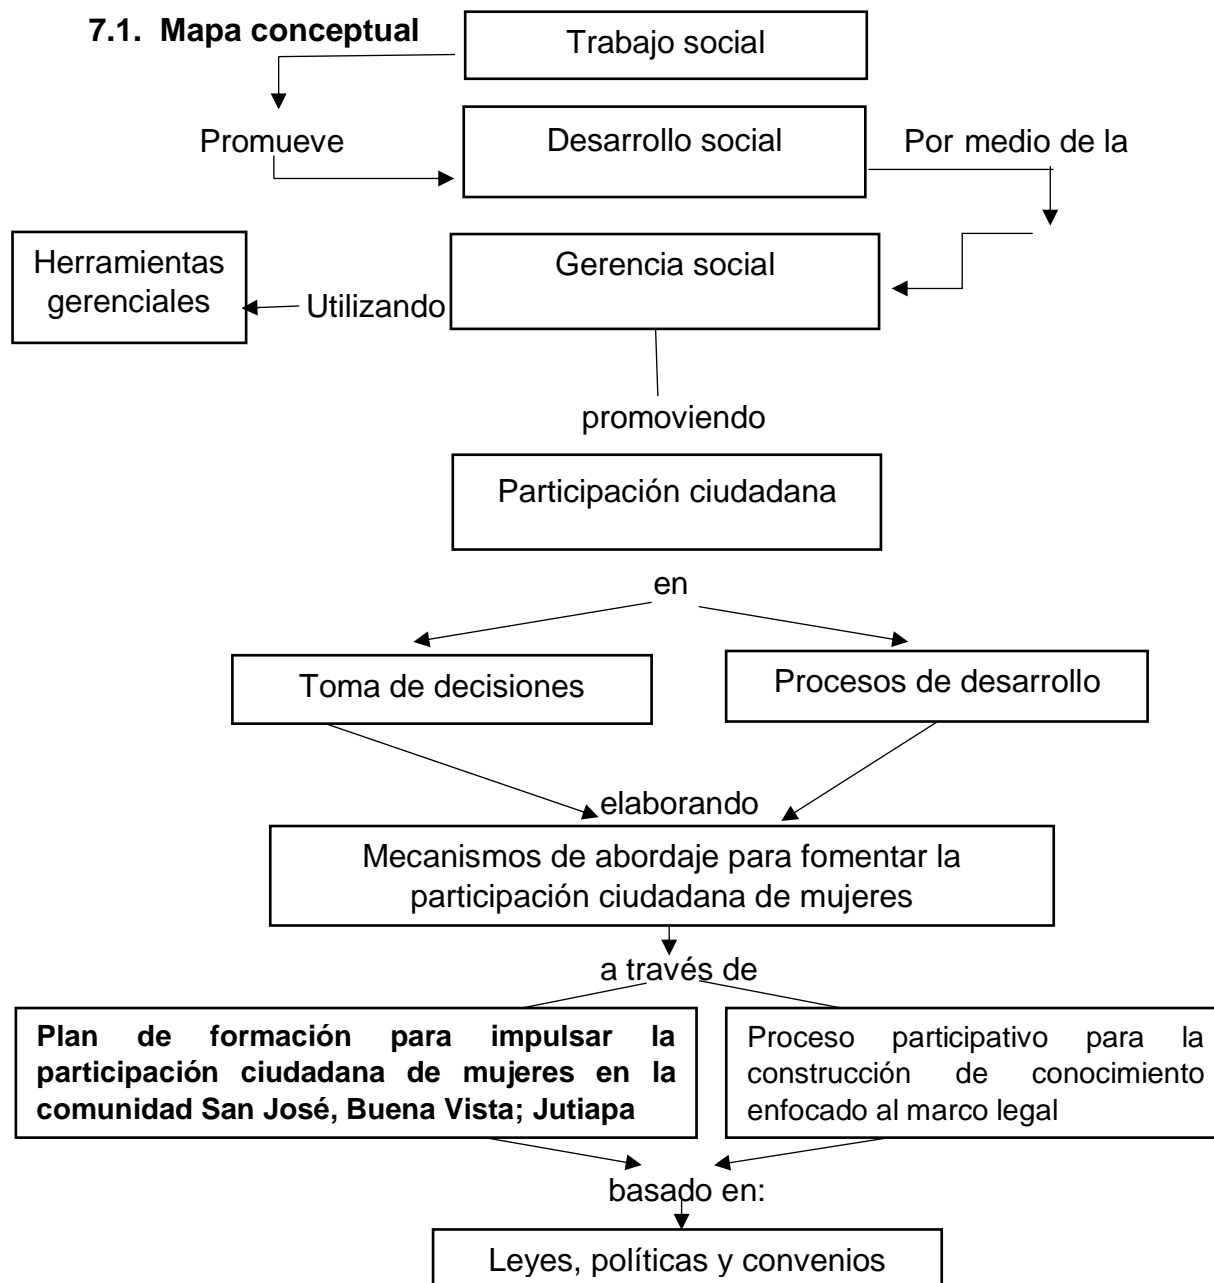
7.1. Mapa conceptual

Trabajo social

Promueve

Desarrollo social

Por medio de la

Herramientas gerenciales

Utilizando

Gerencia social

promoviendo

Participación ciudadana

en

Toma de decisiones

Procesos de desarrollo

elaborando

Mecanismos de abordaje para fomentar la participación ciudadana de mujeres

a través de

**Plan de formación para impulsar la participación ciudadana de mujeres en la comunidad San José, Buena Vista; Jutiapa**

Proceso participativo para la construcción de conocimiento enfocado al marco legal

basado en:

Leyes, políticas y convenios